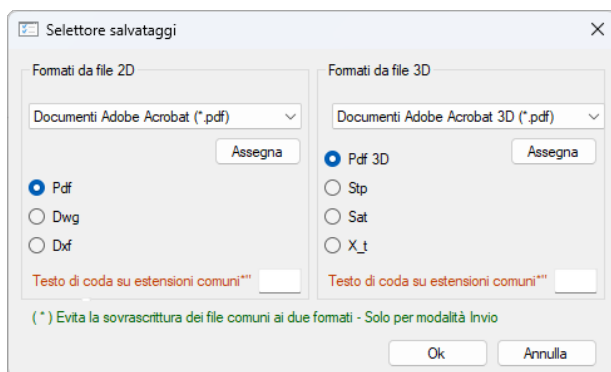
Selettore salvataggi

Formati da file 2D

Documenti Adobe Acrobat (*.pdf)

Assegna

Pdf

Dwg

Dxf

Testo di coda su estensioni comuni*"

Formati da file 3D

Documenti Adobe Acrobat 3D (*.pdf)

Assegna

Pdf 3D

Stp

Sat

X_t

Testo di coda su estensioni comuni*"

( * ) Evita la sovrascrittura dei file comuni ai due formati - Solo per modalità Invio

Ok

Annulla